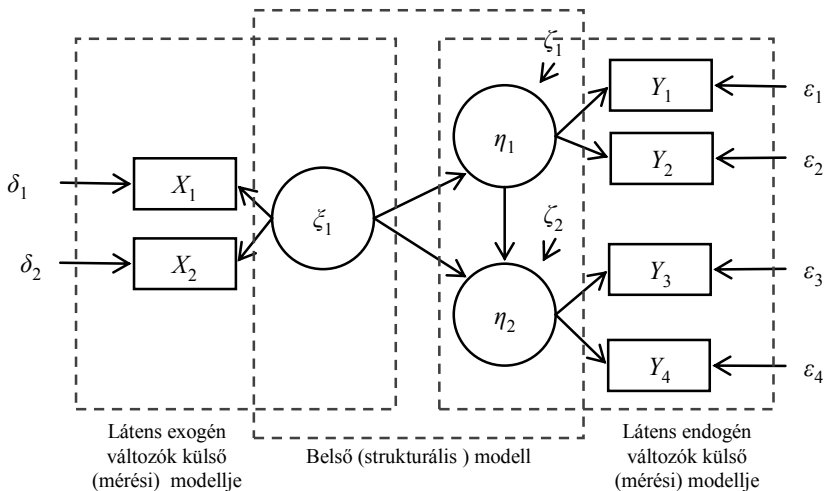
$\zeta_1$

$Y_1$

$\varepsilon_1$

$\eta_1$

$Y_2$

$\varepsilon_2$

$\delta_1$

$X_1$

$\xi_1$

$\zeta_2$

$\delta_2$

$X_2$

$Y_3$

$\varepsilon_3$

$\eta_2$

$Y_4$

$\varepsilon_4$

Látens exogén változók külső (mérési) modellje

Belső (strukturális ) modell

Látens endogén változók külső (mérési) modellje